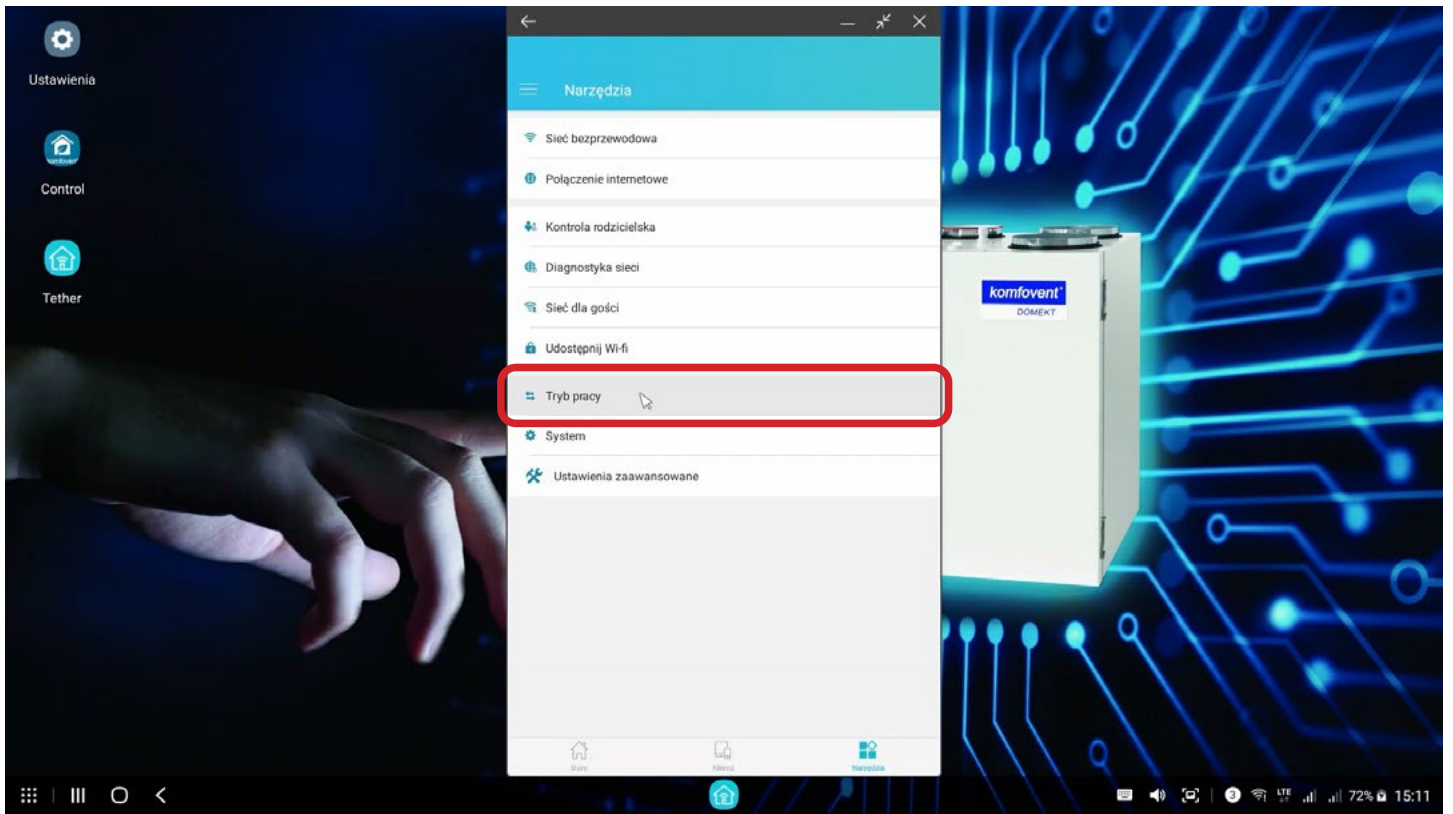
Ustawienia

Control

Tether

Narzędzia

Sieć bezprzewodowa

Połączenie internetowe

Kontrola rodzicielska

Diagnostyka sieci

Sieć dla gości

Udostępnij Wi-fi

Tryb pracy

System

Ustawienia zaawansowane

Dom

Klienci

Narzędzia

komfovent

DOMEKT

LTE 72% 15:11